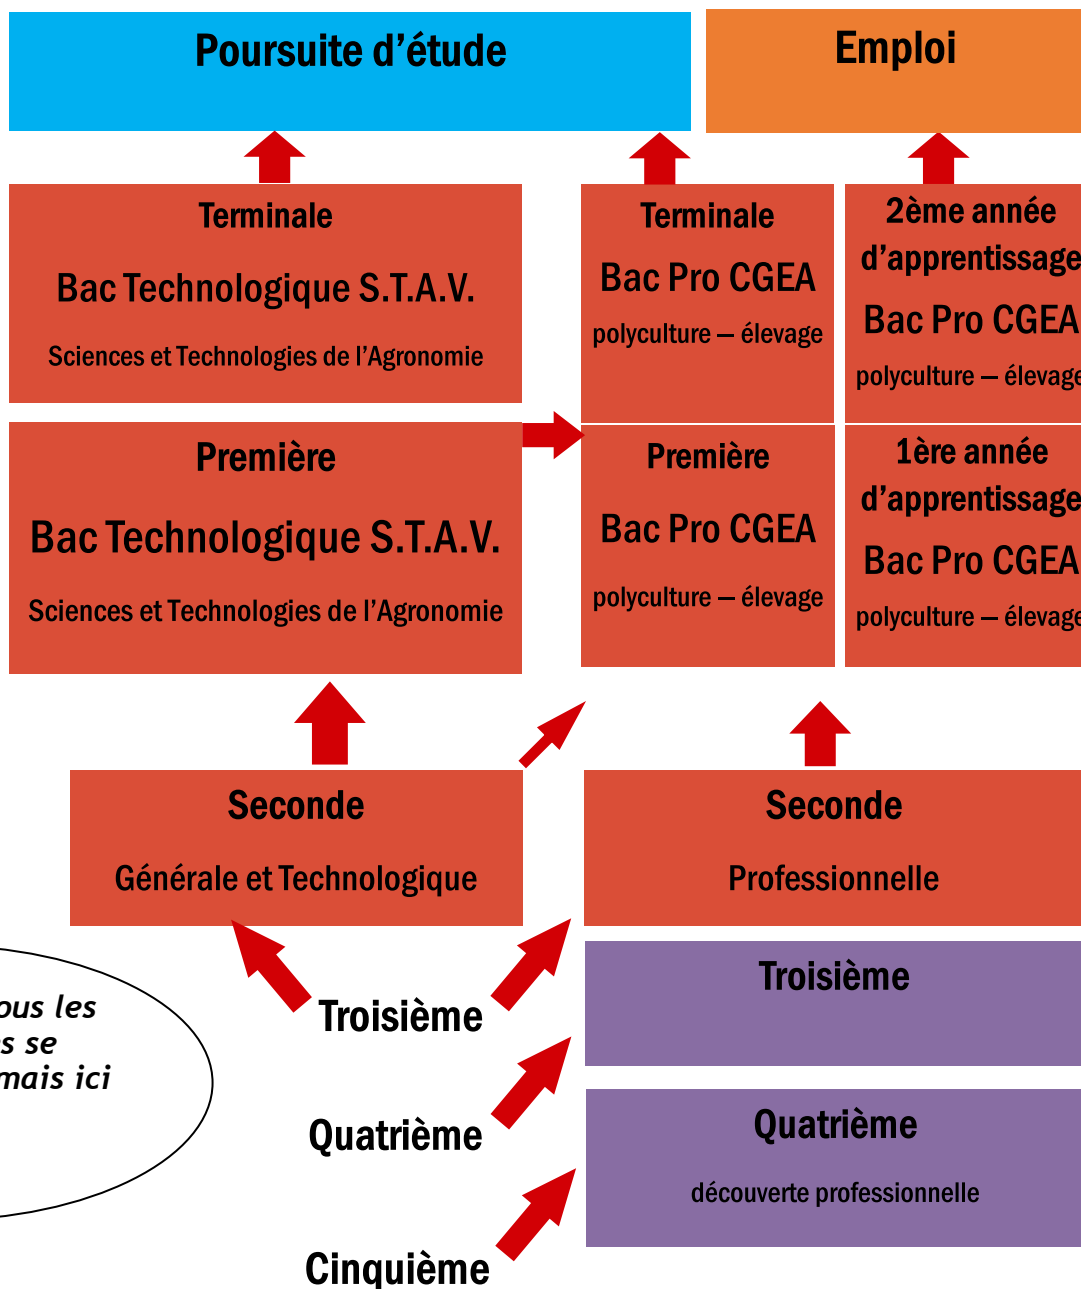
Poursuite d'étude

Emploi

Terminale

Bac Technologique S.T.A.V.

Sciences et Technologies de l'Agronomie

Terminale

Bac Pro CGEA

polyculture – élevage

2ème année d'apprentissage

Bac Pro CGEA

polyculture – élevage

Première

Bac Technologique S.T.A.V.

Sciences et Technologies de l'Agronomie

Première

Bac Pro CGEA

polyculture – élevage

1ère année d'apprentissage

Bac Pro CGEA

polyculture – élevage

Seconde

Générale et Technologique

Seconde

Professionnelle

ous les
s se
mais ici

Troisième

Troisième

Quatrième

Quatrième

découverte professionnelle

Cinquième